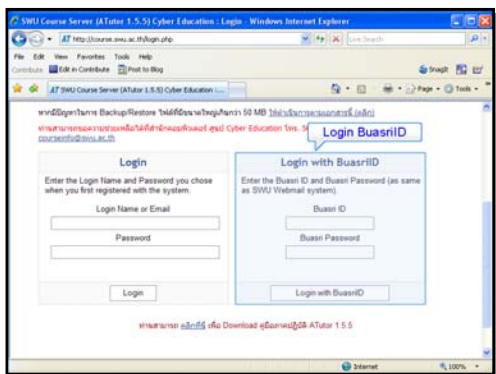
SWU Course Server (ATutor 1.5.5) Cyber Education : Login - Windows Internet Explorer

http://course.swu.ac.th/login.php

Live Search

File Edit View Favorites Tools Help

Contribute Edit in Contribute Post to Blog

Snagit

SWU Course Server (ATutor 1.5.5) Cyber Education ...

Page Tools

หากมีปัญหาในการ Backup/Restore ไฟล์ที่มีขนาดใหญ่เกินกว่า 50 MB ให้นำเอกสาร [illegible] (คลิก)

ท่านสามารถขอความช่วยเหลือได้ที่สำนักคอมพิวเตอร์ ศูนย์ Cyber Education โทร. 5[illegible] courseinfo@swu.ac.th

Login BuasriID

Login

Enter the Login Name and Password you chose when you first registered with the system.

Login Name or Email

Password

Login

Login with BuasriID

Enter the Buasri ID and Buasri Password (as same as SWU Webmail system).

Buasri ID

Buasri Password

Login with BuasriID

ท่านสามารถ คลิกที่นี่ เพื่อ Download คู่มือการใช้ ATutor 1.5.5

Internet

100%